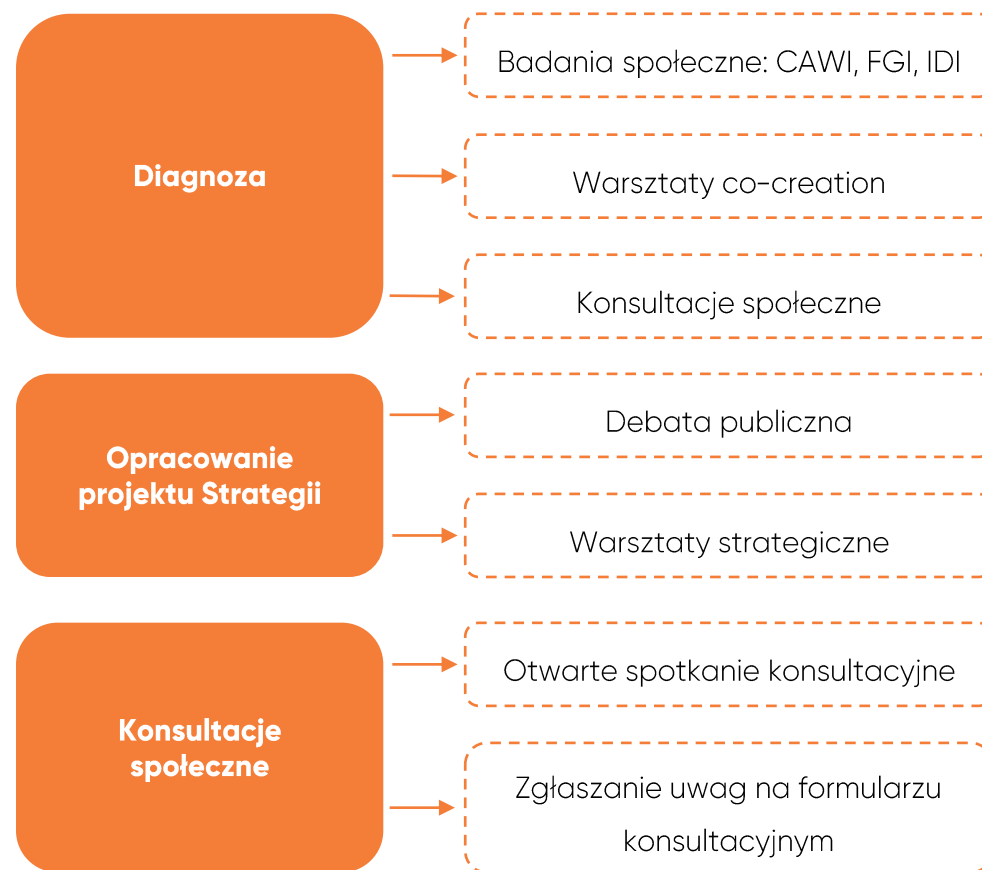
Diagnoza

Badania społeczne: CAWI, FGI, IDI

Warsztaty co-creation

Konsultacje społeczne

Opracowanie projektu Strategii

Debata publiczna

Warsztaty strategiczne

Konsultacje społeczne

Otwarte spotkanie konsultacyjne

Zgłaszanie uwag na formularzu konsultacyjnym